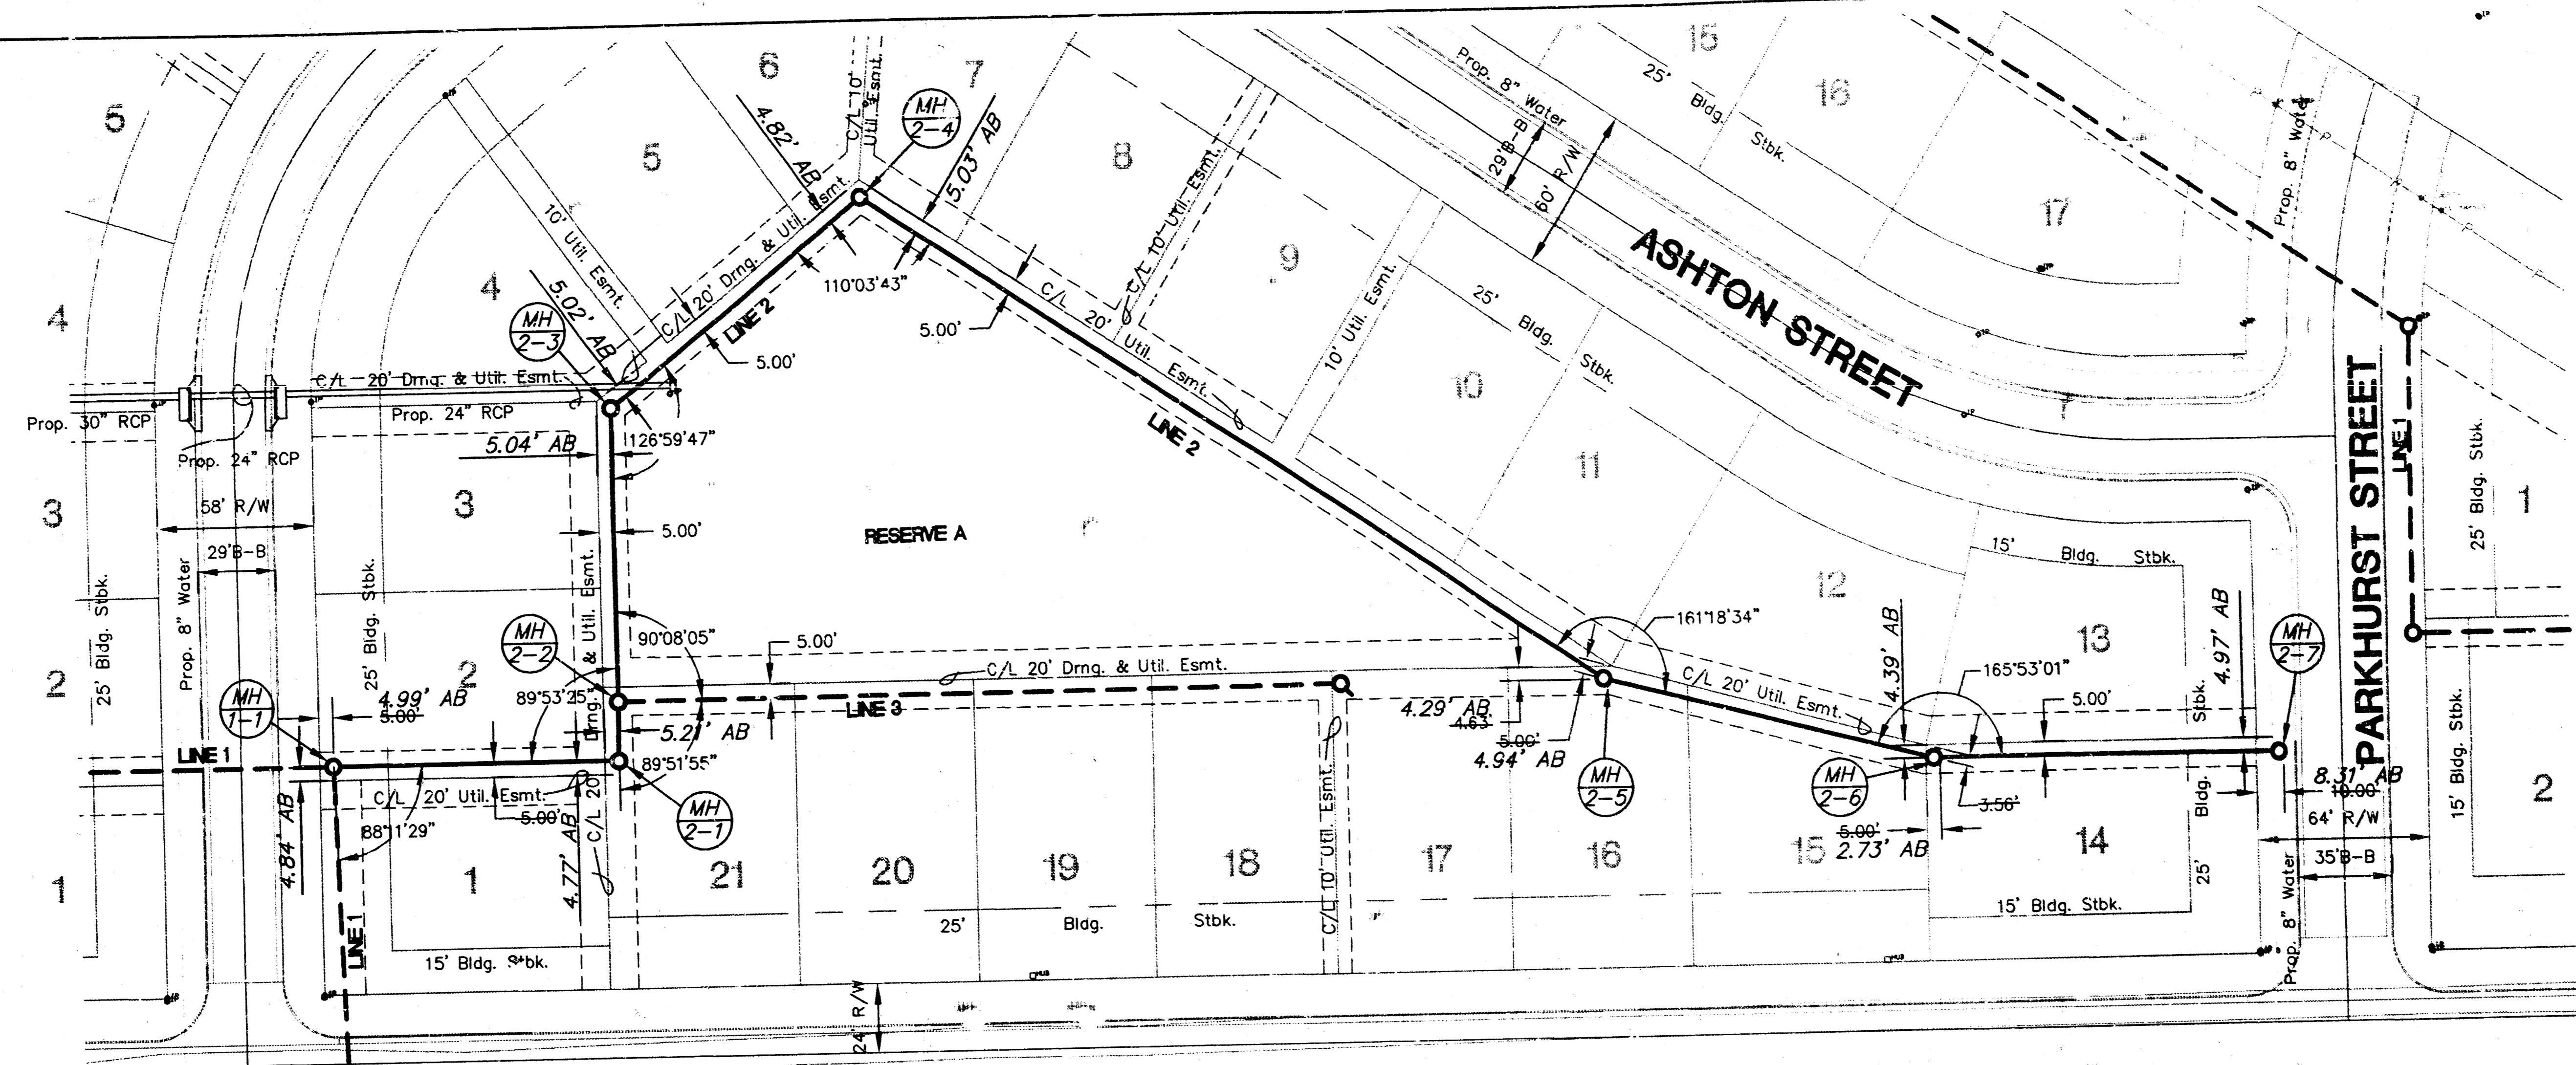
5
6
7
15
16
17
5
8
9
4
4
10
11
3
3
12
13
2
2
1
1
21
20
19
18
17
16
15
14
1
2

ASHTON STREET
PARKHURST STREET
RESERVE A

MH 2-4
MH 2-3
MH 2-2
MH 2-1
MH 1-1
MH 2-5
MH 2-6
MH 2-7

LINE 1
LINE 2
LINE 3

4.82' AB
5.03' AB
5.02' AB
5.04' AB
4.99' AB
5.00'
5.21' AB
4.84' AB
4.77' AB
4.29' AB
4.63'
5.00'
4.94' AB
4.39' AB
4.97' AB
8.31' AB
10.00'
5.00'
2.73' AB
3.56'

110°03'43"
126°59'47"
90°08'05"
89°53'25"
89°51'55"
88°1'29"
161°18'34"
165°53'01"

C/L 10' Util. Esmt.
C/L 20' Drng. & Util. Esmt.
C/L 20' Util. Esmt.
C/L 10' Util. Esmt.
10' Util. Esmt.
& Util. Esmt.
Drng.
C/L 20'
5.00'
5.00'
5.00'
5.00'
5.00'
5.00'
5.00'

Prop. 8" Water
29' B-B
60' R/W
25' Bldg. Stbk.
25' Bldg. Stbk.
15' Bldg. Stbk.
Bldg. Stbk.
25' Bldg.
Prop. 8" Water
25' Bldg. Stbk.
15' Bldg. Stbk.

Prop. 30" RCP
Prop. 24" RCP
Prop. 24" RCP
58' R/W
29'B-B
25' Bldg. Stbk.
Prop. 8" Water
25' Bldg. Stbk.
15' Bldg. Stbk.
25' Bldg. Stbk.
15' Bldg. Stbk.
64' R/W
35'B-B
Prop. 8" Water
24' R/W